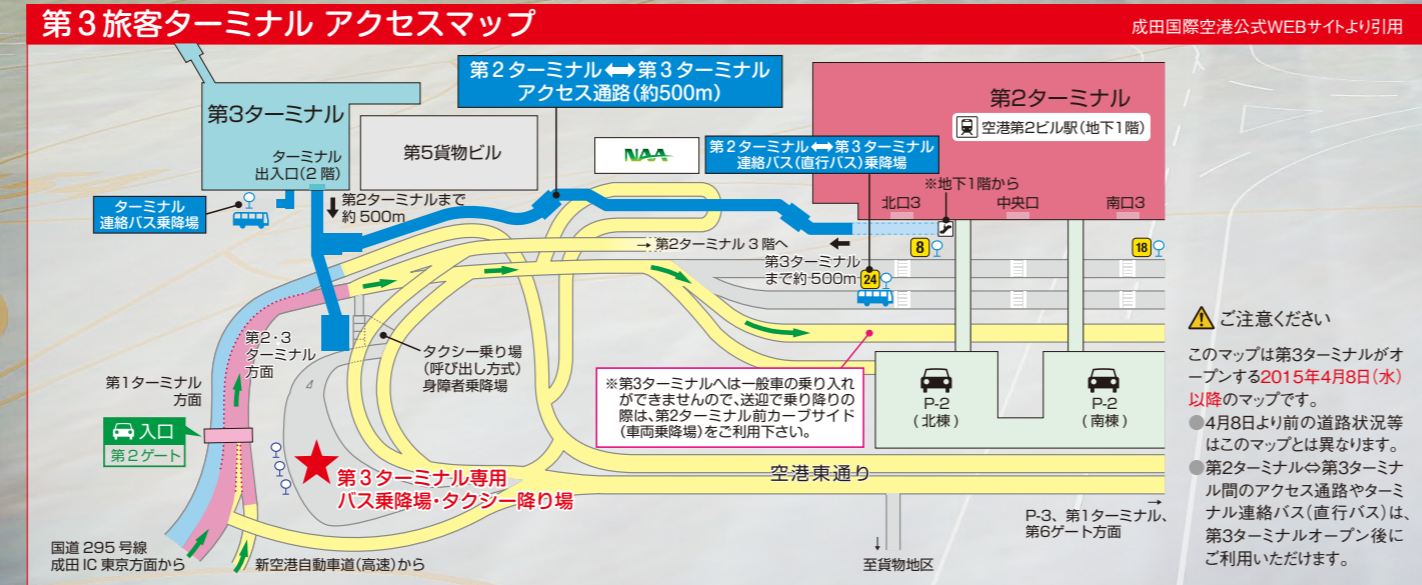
第３旅客ターミナル アクセスマップ
成田国際空港公式WEBサイトより引用

第２ターミナル⟷第３ターミナル
アクセス通路(約500m)

第3ターミナル

第5貨物ビル

NAA

第２ターミナル⟷第３ターミナル
連絡バス(直行バス)乗降場

第2ターミナル
空港第2ビル駅(地下1階)

※地下1階から
北口3
中央口
南口3

ターミナル
出入口(2階)

ターミナル
連絡バス乗降場

第2ターミナルまで
約 500m

→ 第2ターミナル３階へ

第3ターミナル
まで約 500m

8
18
24

第2・3
ターミナル
方面

第1ターミナル
方面

タクシー乗り場
(呼び出し方式)
身障者乗降場

※第3ターミナルへは一般車の乗り入れができませんので、送迎で乗り降りの際は、第2ターミナル前カーブサイド(車両乗降場)をご利用下さい。

P-2
(北棟)

P-2
(南棟)

入口
第2ゲート

第３ターミナル専用
バス乗降場・タクシー降り場

空港東通り

国道 295 号線
成田 IC 東京方面から

新空港自動車道(高速)から

至貨物地区

P-3、第1ターミナル、
第6ゲート方面

ご注意ください

このマップは第3ターミナルがオープンする2015年4月8日(水)以降のマップです。
●4月8日より前の道路状況等はこのマップとは異なります。
●第2ターミナル⇔第3ターミナル間のアクセス通路やターミナル連絡バス(直行バス)は、第3ターミナルオープン後にご利用いただけます。